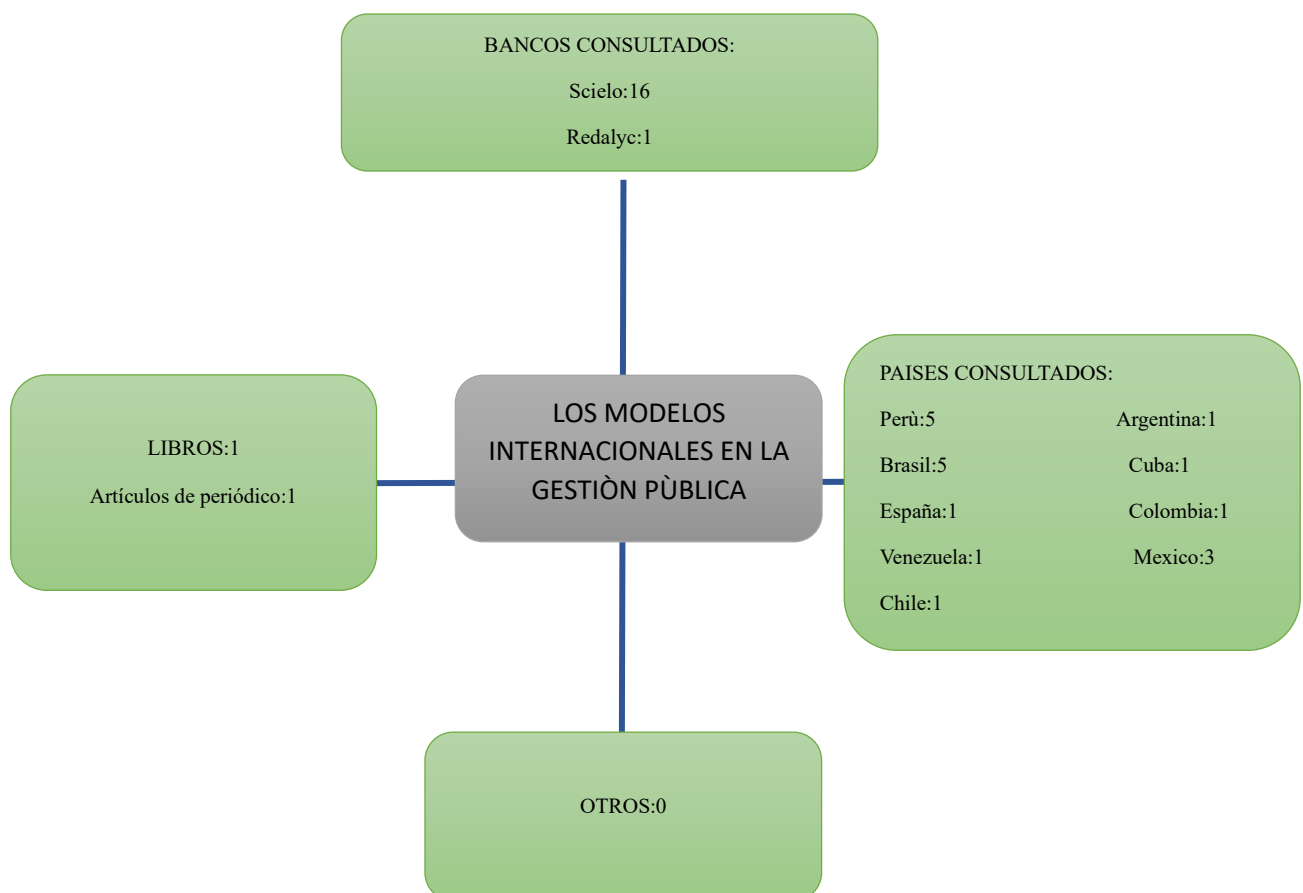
BANCOS CONSULTADOS:

Scielo:16

Redalyc:1

LIBROS:1

Artículos de periódico:1

LOS MODELOS INTERNACIONALES EN LA GESTIÒN PÙBLICA

PAISES CONSULTADOS:

Perù:5

Argentina:1

Brasil:5

Cuba:1

España:1

Colombia:1

Venezuela:1

Mexico:3

Chile:1

OTROS:0